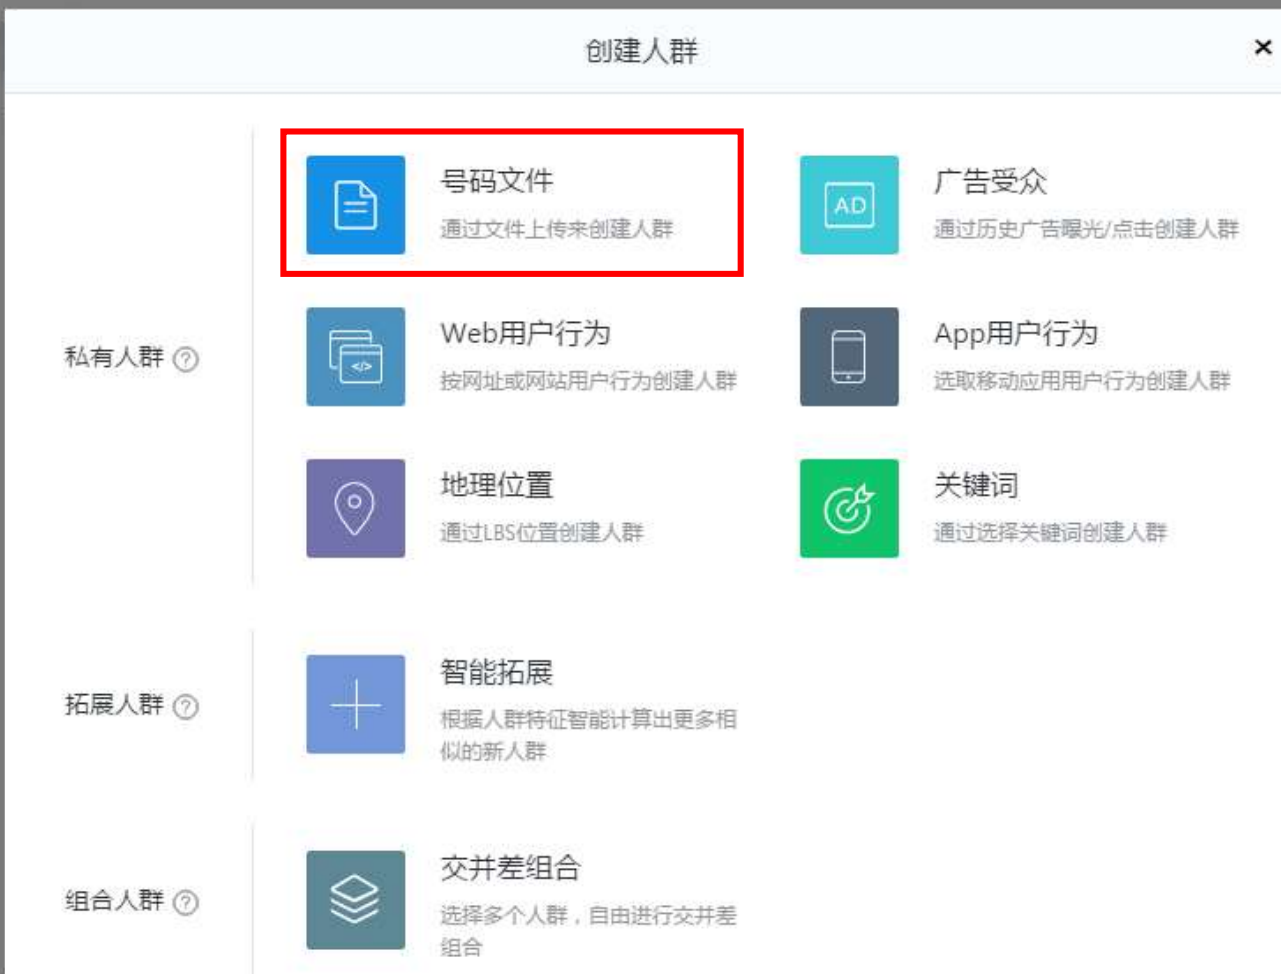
创建人群

×

私有人群 ?

号码文件
通过文件上传来创建人群

AD

广告受众
通过历史广告曝光/点击创建人群

Web用户行为
按网址或网站用户行为创建人群

App用户行为
选取移动应用用户行为创建人群

地理位置
通过LBS位置创建人群

关键词
通过选择关键词创建人群

拓展人群 ?

智能拓展
根据人群特征智能计算出更多相似的新人群

组合人群 ?

交并差组合
选择多个人群，自由进行交并差组合